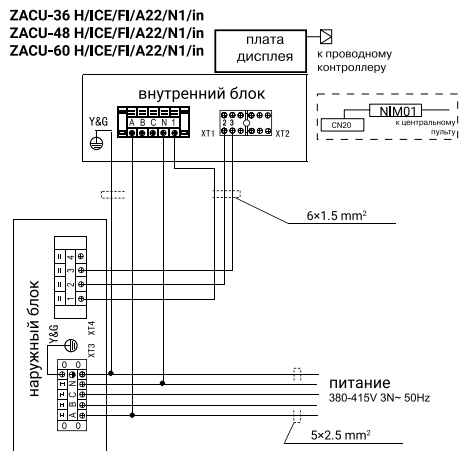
ZACU-36 H/ICE/FI/A22/N1/in
ZACU-48 H/ICE/FI/A22/N1/in
ZACU-60 H/ICE/FI/A22/N1/in

плата дисплея

к проводному контроллеру

внутренний блок

Y&G

A B C N 1

XT1

2 3

XT2

CN20

NIM01

к центральному пульту

6×1.5 mm²

наружный блок

1
2
3
4

XT4

Y&G

XT3

N
C
B
A

питание
380-415V 3N~ 50Hz

5×2.5 mm²